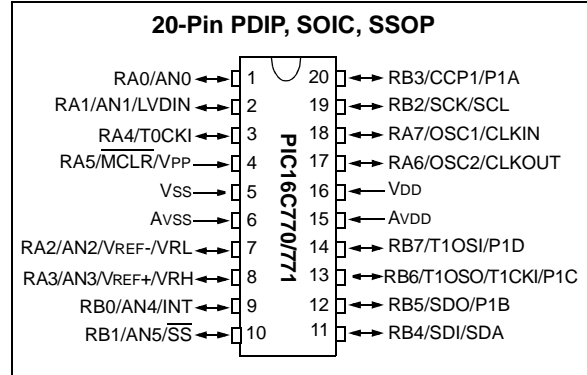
20-Pin PDIP, SOIC, SSOP

RA0/AN0 1
RA1/AN1/LVDIN 2
RA4/T0CKI 3
RA5/$\overline{MCLR}$/VPP 4
VSS 5
AVSS 6
RA2/AN2/VREF-/VRL 7
RA3/AN3/VREF+/VRH 8
RB0/AN4/INT 9
RB1/AN5/$\overline{SS}$ 10

PIC16C770/771

20 RB3/CCP1/P1A
19 RB2/SCK/SCL
18 RA7/OSC1/CLKIN
17 RA6/OSC2/CLKOUT
16 VDD
15 AVDD
14 RB7/T1OSI/P1D
13 RB6/T1OSO/T1CKI/P1C
12 RB5/SDO/P1B
11 RB4/SDI/SDA